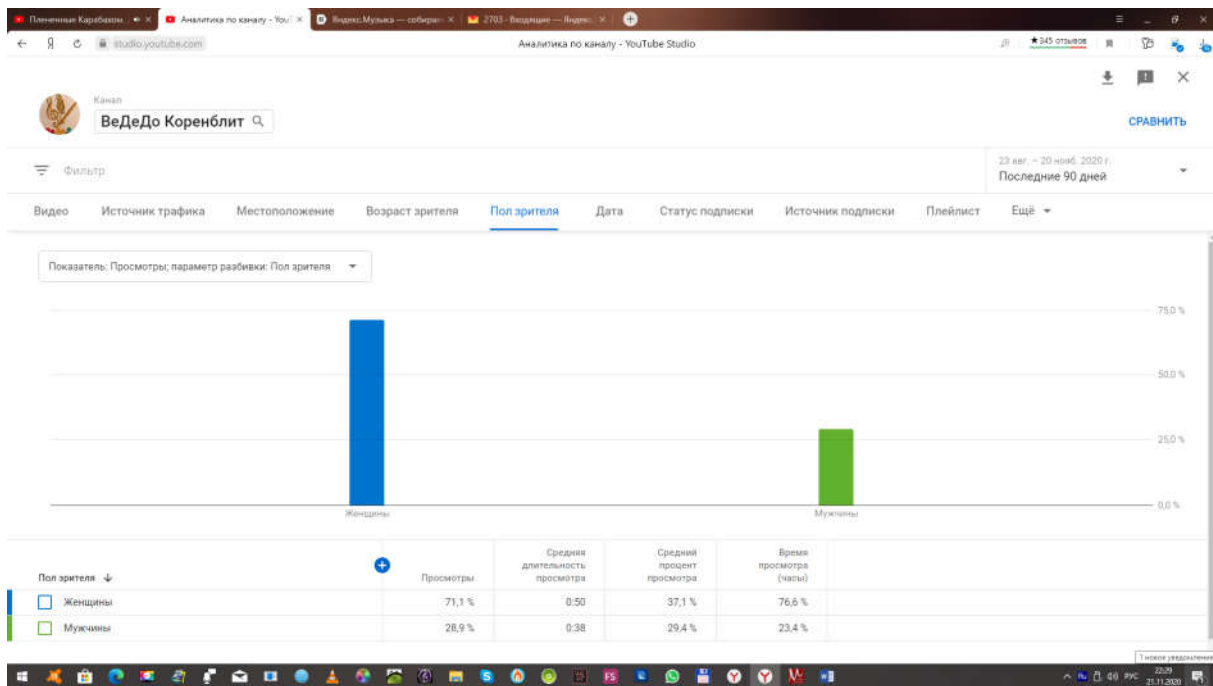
Плененные Карабахом | × | Аналитика по каналу - You × | Яндекс.Музыка — собира × | 2703 · Входящие — Яндекс × | +

studio.youtube.com | Аналитика по каналу - YouTube Studio | ★345 отзывов

Канал
ВеДеДо Коренблит

СРАВНИТЬ

Фильтр

23 авг. – 20 нояб. 2020 г.
Последние 90 дней

Видео | Источник трафика | Местоположение | Возраст зрителя | Пол зрителя | Дата | Статус подписки | Источник подписки | Плейлист | Ещё

Показатель: Просмотры; параметр разбивки: Пол зрителя

75,0 %
50,0 %
25,0 %
0,0 %

Женщины
Мужчины

| Пол зрителя | Просмотры | Средняя длительность просмотра | Средний процент просмотра | Время просмотра (часы) |
|---|---|---|---|---|
| Женщины | 71,1 % | 0:50 | 37,1 % | 76,6 % |
| Мужчины | 28,9 % | 0:38 | 29,4 % | 23,4 % |

1 новое уведомление
РУС 22:29 21.11.2020